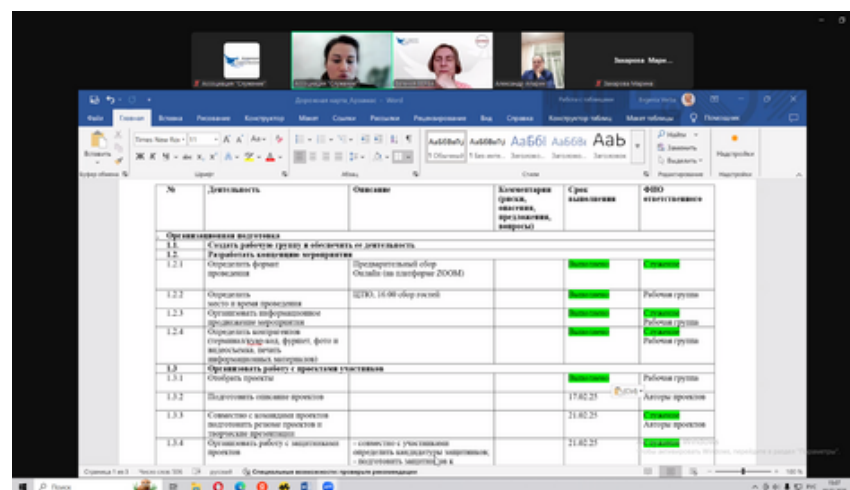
Ассоциация "Служение"

Александр Апарин

Захарова Мари...

Захарова Марина

Дорожная карта_Архивы - Word

Работа с таблицами

Файл Главная Вставка Рисование Конструктор Макет Ссылки Рассылки Рецензирование Вид Справка Конструктор таблиц Макет таблицы Помощник

Вставить

Буфер обмена

Times New Roman 11

Шрифт

Абзац

АаБбВвГг 1 Обычный

АаБбВвГг 1 Без инте...

АаБбВ Заголово...

АаБбВ Заголово...

АаВ Заголовок

Стили

Найти

Заменить

Выделить

Редактирование

Надстройки

| № | Деятельность | Описание | Комментарии (риски, опасения, предложения, вопросы) | Срок выполнения | ФИО ответственного |
|---|---|---|---|---|---|
| Организационная подготовка | | | | | |
| 1.1. | Создать рабочую группу и обеспечить ее деятельность | | | | |
| 1.2. | Разработать концепцию мероприятия | | | | |
| 1.2.1 | Определить формат проведения | Предварительный сбор Онлайн (на платформе ZOOM) | | Выполнено | Служение |
| 1.2.2 | Определить место и время проведения | ЦПЮ, 16:00 сбор гостей | | Выполнено | Рабочая группа |
| 1.2.3 | Организовать информационное продвижение мероприятия | | | Выполнено | Служение Рабочая группа |
| 1.2.4 | Определить констректоров (отрисовка/qr-код, фуршет, фото и видеосъемка, печать информационных материалов) | | | Выполнено | Служение Рабочая группа |
| 1.3 | Организовать работу с проектами участников | | | | |
| 1.3.1 | Отобрать проекты | | | Выполнено | Рабочая группа |
| 1.3.2 | Подготовить описание проектов | | | 17.02.25 | Авторы проектов |
| 1.3.3 | Совместно с командами проектов подготовить резюме проектов и творческие презентации | | | 21.02.25 | Служение Авторы проектов |
| 1.3.4 | Организовать работу с защитниками проектов | - совместно с участниками определить кандидатуры защитников, - подготовить защитн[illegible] к | | 21.02.25 | Служение |

Страница 1 из 3 Число слов: 506 русский Специальные возможности: проверьте рекомендации

Активация Windows

Чтобы активировать Windows, перейдите в раздел "Параметры".

100 %

Поиск